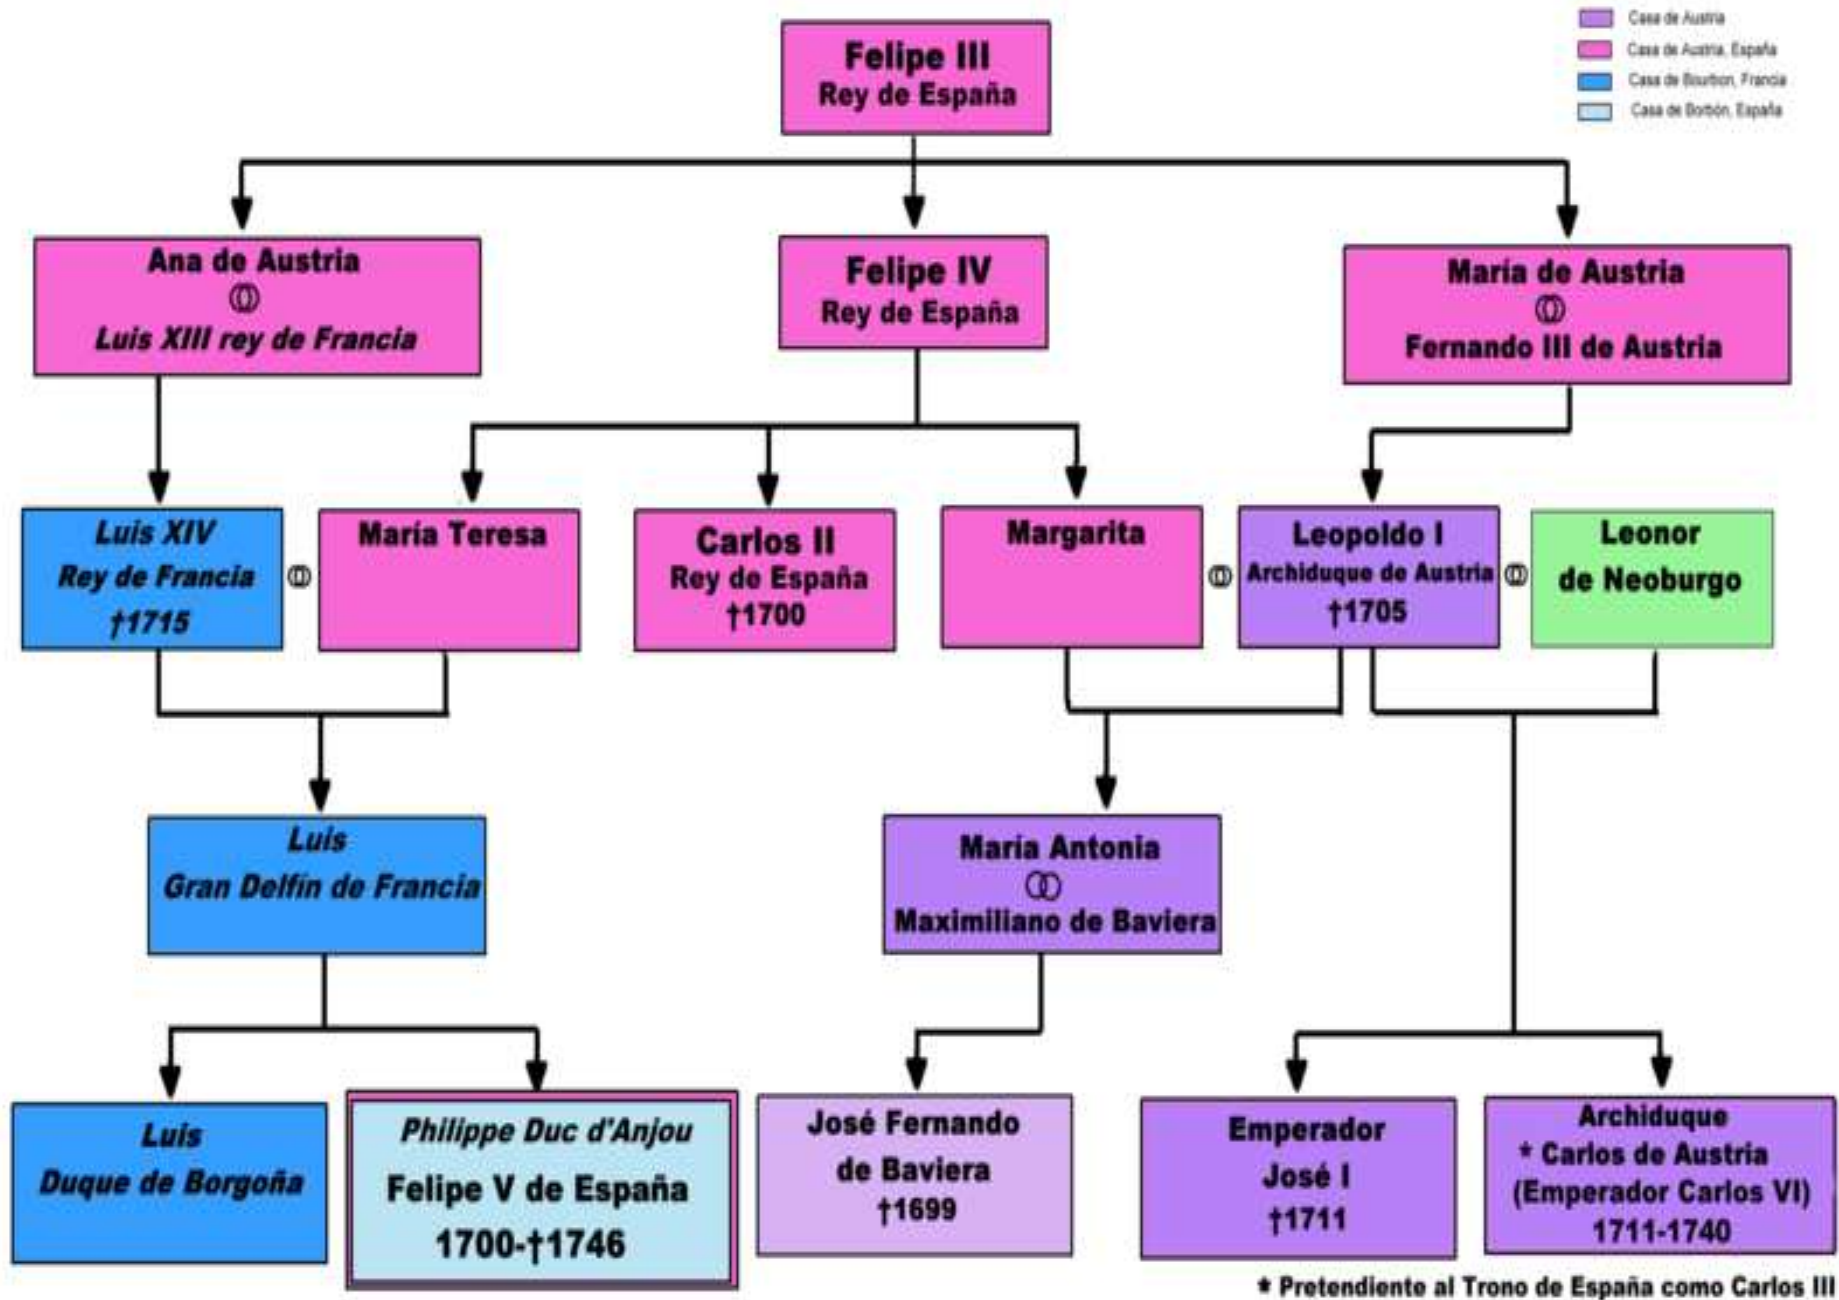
Casa de Austria
Casa de Austria, España
Casa de Bourbon, Francia
Casa de Borbón, España

Felipe III
Rey de España

Ana de Austria
⚭
Luis XIII rey de Francia

Felipe IV
Rey de España

María de Austria
⚭
Fernando III de Austria

Luis XIV
Rey de Francia
†1715

⚭

María Teresa

Carlos II
Rey de España
†1700

Margarita

⚭

Leopoldo I
Archiduque de Austria
†1705

⚭

Leonor
de Neoburgo

Luis
Gran Delfín de Francia

María Antonia
⚭
Maximiliano de Baviera

Luis
Duque de Borgoña

Philippe Duc d'Anjou
Felipe V de España
1700-†1746

José Fernando
de Baviera
†1699

Emperador
José I
†1711

Archiduque
* Carlos de Austria
(Emperador Carlos VI)
1711-1740

* Pretendiente al Trono de España como Carlos III